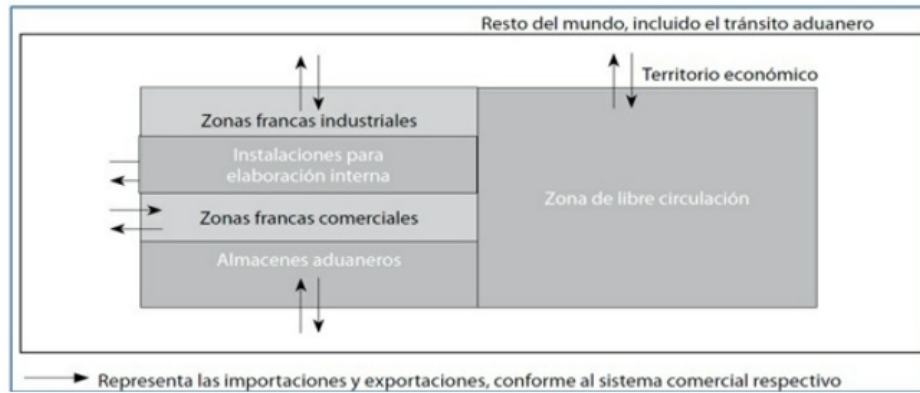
Resto del mundo, incluido el tránsito aduanero

Territorio económico

Zonas francas industriales

Instalaciones para elaboración interna

Zonas francas comerciales

Almacenes aduaneros

Zona de libre circulación

Representa las importaciones y exportaciones, conforme al sistema comercial respectivo